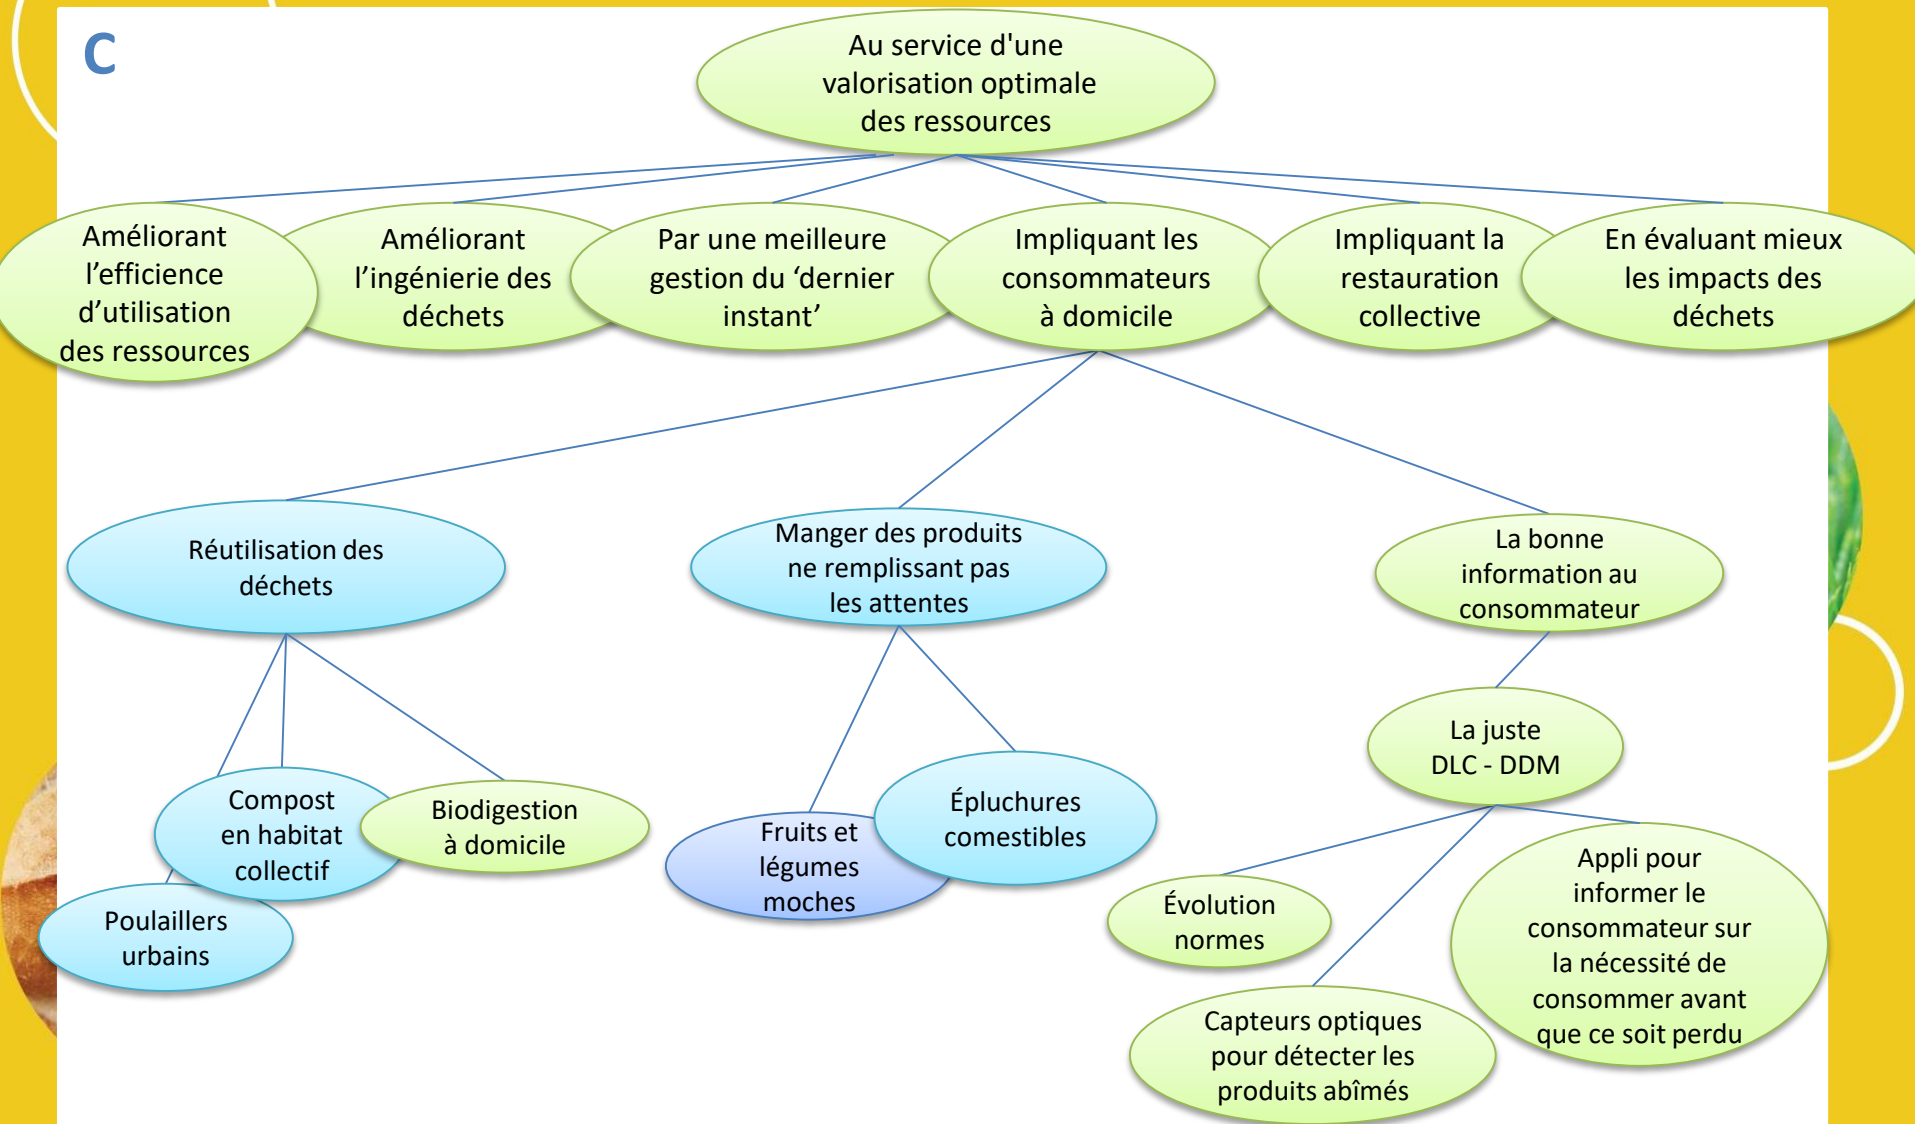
C

Au service d'une valorisation optimale des ressources

Améliorant l’efficience d’utilisation des ressources

Améliorant l’ingénierie des déchets

Par une meilleure gestion du ‘dernier instant’

Impliquant les consommateurs à domicile

Impliquant la restauration collective

En évaluant mieux les impacts des déchets

Réutilisation des déchets

Manger des produits ne remplissant pas les attentes

La bonne information au consommateur

La juste DLC - DDM

Compost en habitat collectif

Biodigestion à domicile

Poulaillers urbains

Fruits et légumes moches

Épluchures comestibles

Évolution normes

Appli pour informer le consommateur sur la nécessité de consommer avant que ce soit perdu

Capteurs optiques pour détecter les produits abîmés